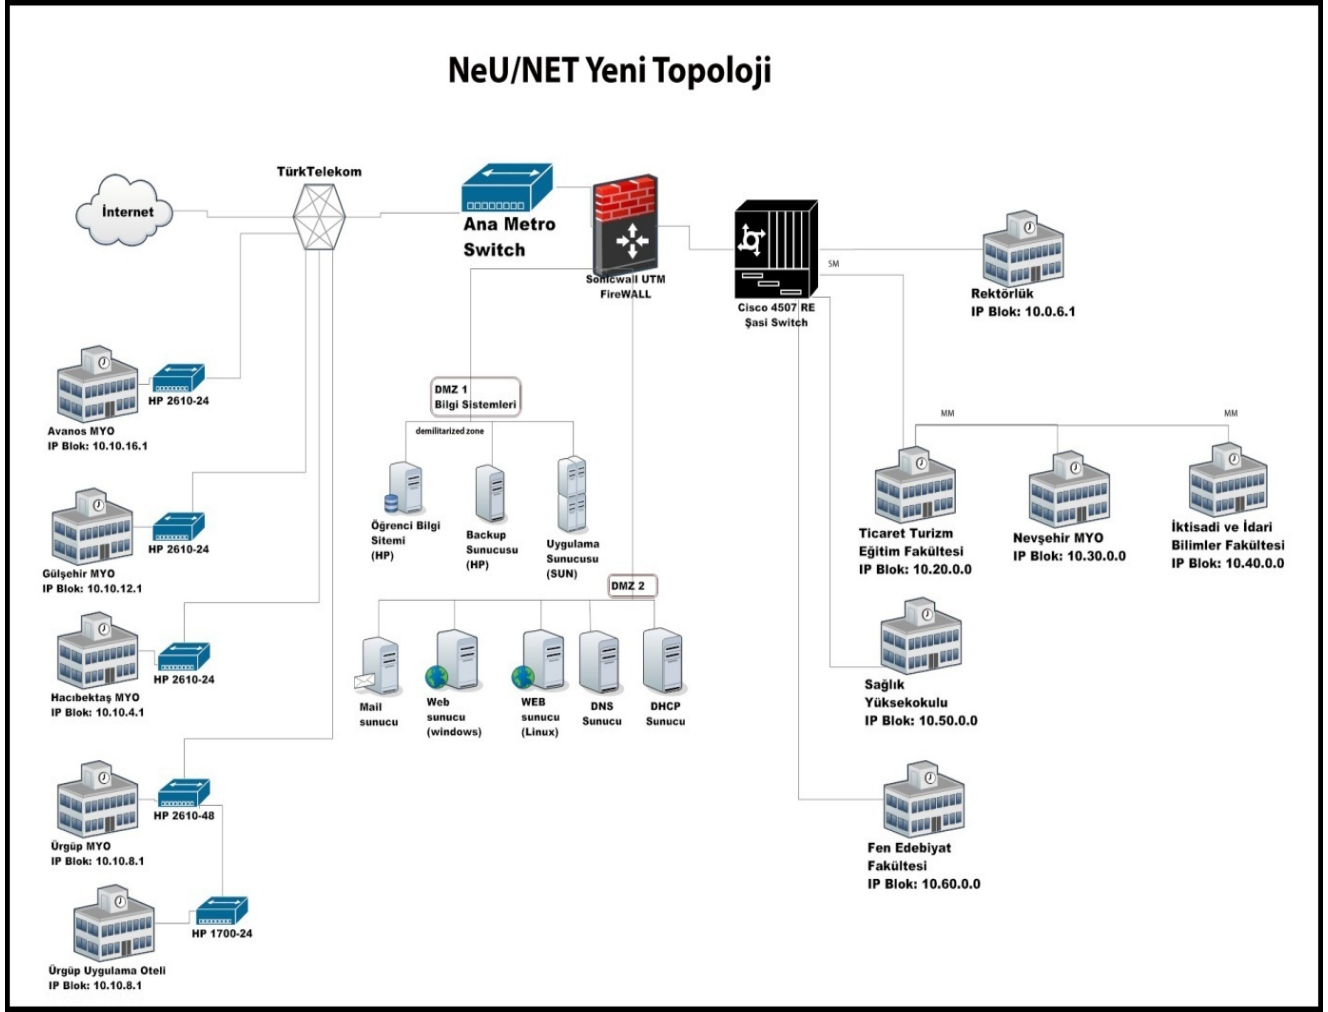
NeU/NET Yeni Topoloji

İnternet

TürkTelekom

Ana Metro Switch

Sonicwall UTM FireWALL

Cisco 4507 RE Şasi Switch

SM

Rektörlük
IP Blok: 10.0.6.1

HP 2610-24
Avanos MYO
IP Blok: 10.10.16.1

HP 2610-24
Gülşehir MYO
IP Blok: 10.10.12.1

HP 2610-24
Hacıbektaş MYO
IP Blok: 10.10.4.1

HP 2610-48
Ürgüp MYO
IP Blok: 10.10.8.1

HP 1700-24
Ürgüp Uygulama Oteli
IP Blok: 10.10.8.1

DMZ 1
Bilgi Sistemleri
demilitarized zone

Öğrenci Bilgi Sitemi (HP)

Backup Sunucusu (HP)

Uygulama Sunucusu (SUN)

DMZ 2

Mail sunucu

Web sunucu (windows)

WEB sunucu (Linux)

DNS Sunucu

DHCP Sunucu

MM

MM

Ticaret Turizm Eğitim Fakültesi
IP Blok: 10.20.0.0

Nevşehir MYO
IP Blok: 10.30.0.0

İktisadi ve İdari Bilimler Fakültesi
IP Blok: 10.40.0.0

Sağlık Yüksekokulu
IP Blok: 10.50.0.0

Fen Edebiyat Fakültesi
IP Blok: 10.60.0.0